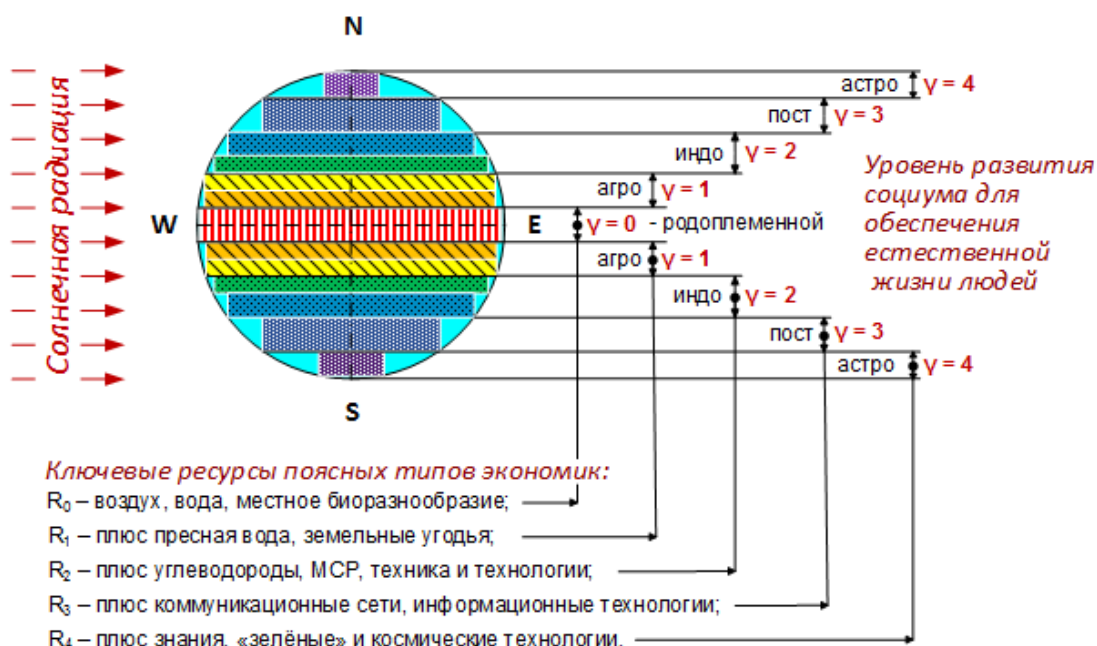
Солнечная радиация

N

W

E

S

астро $\gamma = 4$

пост $\gamma = 3$

индо $\gamma = 2$

агро $\gamma = 1$

$\gamma = 0$ - родоплеменной

агро $\gamma = 1$

индо $\gamma = 2$

пост $\gamma = 3$

астро $\gamma = 4$

Уровень развития социума для обеспечения естественной жизни людей

Ключевые ресурсы поясных типов экономик:

$R_0$ – воздух, вода, местное биоразнообразие;

$R_1$ – плюс пресная вода, земельные угодья;

$R_2$ – плюс углеводороды, МСР, техника и технологии;

$R_3$ – плюс коммуникационные сети, информационные технологии;

$R_4$ – плюс знания, «зелёные» и космические технологии.